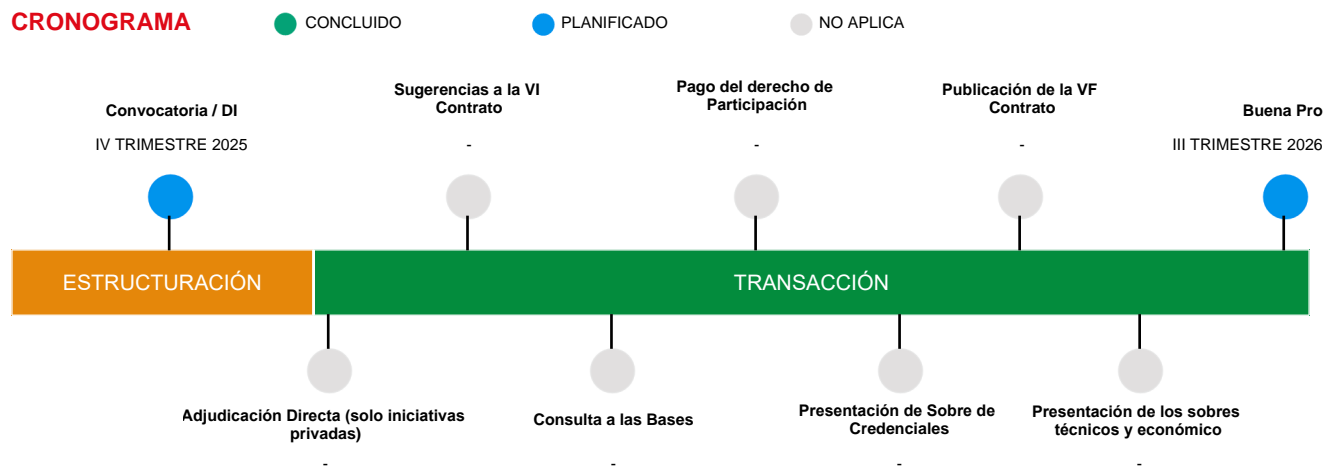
CRONOGRAMA

CONCLUIDO

PLANIFICADO

NO APLICA

Convocatoria / DI
IV TRIMESTRE 2025

Sugerencias a la VI Contrato
-

Pago del derecho de Participación
-

Publicación de la VF Contrato
-

Buena Pro
III TRIMESTRE 2026

ESTRUCTURACIÓN

TRANSACCIÓN

Adjudicación Directa (solo iniciativas privadas)
-

Consulta a las Bases
-

Presentación de Sobre de Credenciales
-

Presentación de los sobres técnicos y económico
-